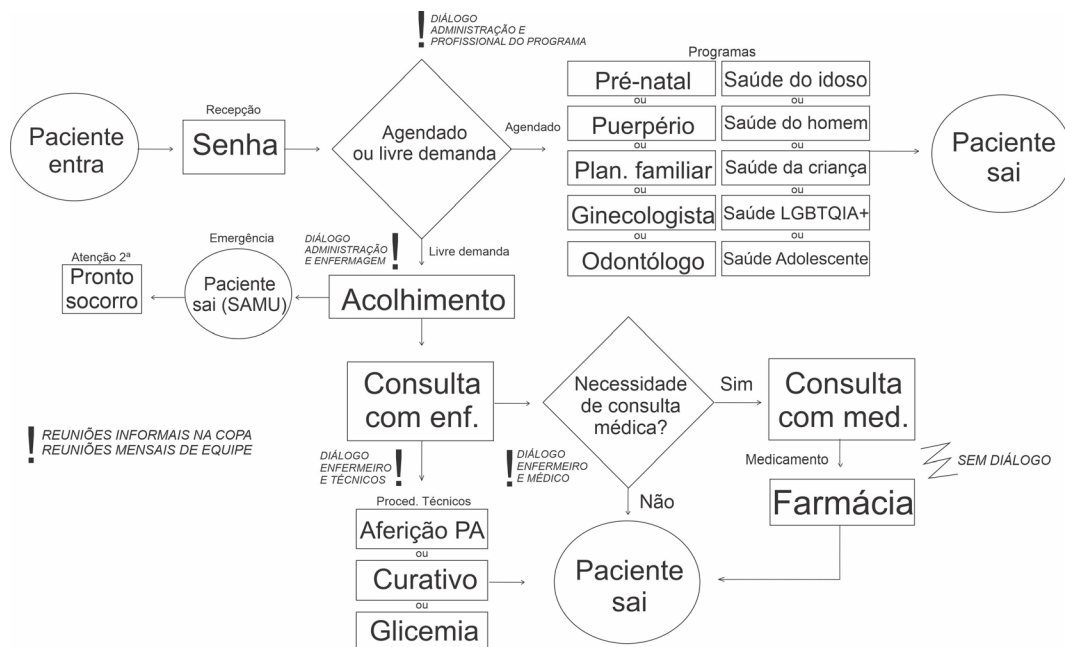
! DIÁLOGO ADMINISTRAÇÃO E PROFISSIONAL DO PROGRAMA

Programas

Paciente entra

Recepção

Senha

Agendado ou livre demanda

Agendado

Pré-natal
ou
Puerpério
ou
Plan. familiar
ou
Ginecologista
ou
Odontólogo

Saúde do idoso
ou
Saúde do homem
ou
Saúde da criança
ou
Saúde LGBTQIA+
ou
Saúde Adolescente

Paciente sai

Emergência

Atenção 2ª

Pronto socorro

Paciente sai (SAMU)

DIÁLOGO ADMINISTRAÇÃO E ENFERMAGEM !

Livre demanda

Acolhimento

Consulta com enf.

Necessidade de consulta médica?

Sim

Consulta com med.

! REUNIÕES INFORMAIS NA COPA
REUNIÕES MENSAIS DE EQUIPE

DIÁLOGO ENFERMEIRO E TÉCNICOS !

! DIÁLOGO ENFERMEIRO E MÉDICO

Medicamento

SEM DIÁLOGO

Não

Proced. Técnicos

Aferição PA
ou
Curativo
ou
Glicemia

Paciente sai

Farmácia